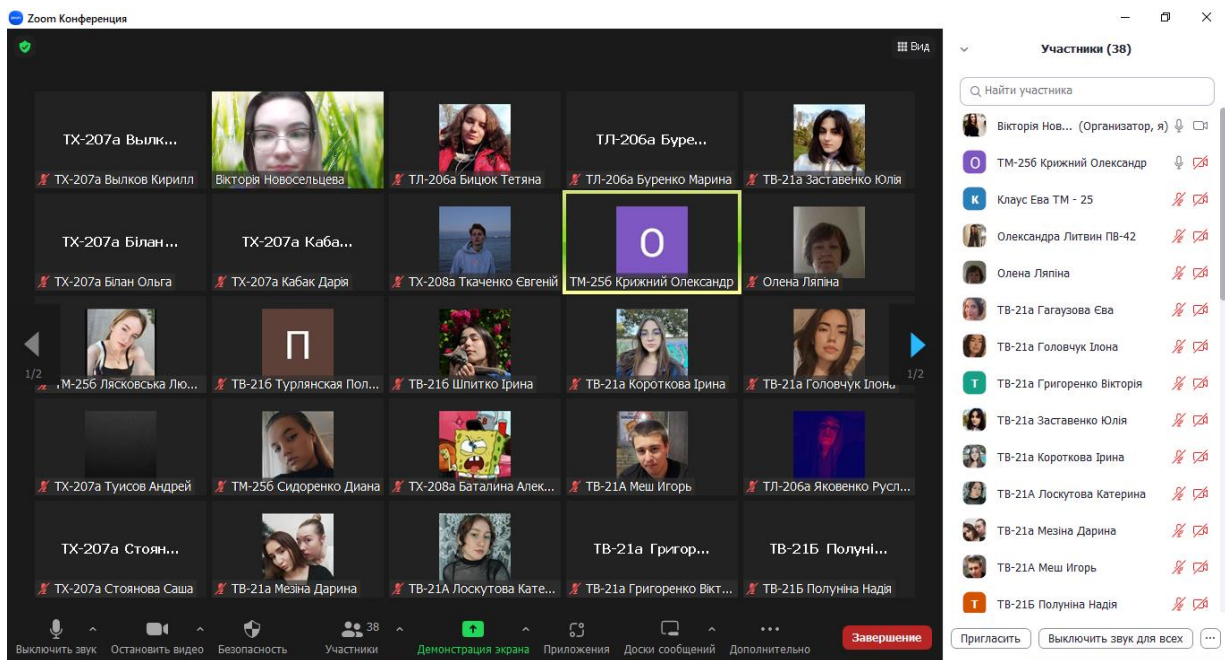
Zoom Конференция

Вид

ТХ-207а Вылк...
ТХ-207а Вылков Кирилл
Вікторія Новосельцева
ТЛ-206а Бицюк Тетяна
ТЛ-206а Буре...
ТЛ-206а Буренко Марина
ТВ-21а Заставенко Юлія

ТХ-207а Білан...
ТХ-207а Білан Ольга
ТХ-207а Каба...
ТХ-207а Кабак Дарія
ТХ-208а Ткаченко Євгеній
O
ТМ-25б Крижний Олександр
Олена Ляпіна

1/2
ТМ-25б Лясковська Лю...
П
ТВ-21б Турлянская Пол...
ТВ-21б Шпитко Ірина
ТВ-21а Короткова Ірина
ТВ-21а Головчук Ілона
1/2

ТХ-207а Туисов Андрей
ТМ-25б Сидоренко Диана
ТХ-208а Баталина Алек...
ТВ-21А Меш Игорь
ТЛ-206а Яковенко Русл...

ТХ-207а Стоян...
ТХ-207а Стоянова Саша
ТВ-21а Мезіна Дарина
ТВ-21А Лоскутова Кате...
ТВ-21а Григор...
ТВ-21а Григоренко Вікт...
ТВ-21Б Полуні...
ТВ-21Б Полуніна Надія

Выключить звук
Остановить видео
Безопасность
38
Участники
Демонстрация экрана
Приложения
Доски сообщений
Дополнительно
Завершение

Участники (38)
Найти участника
Вікторія Нов... (Организатор, я)
O ТМ-25б Крижний Олександр
K Клаус Ева ТМ - 25
Олександра Литвин ПВ-42
Олена Ляпіна
ТВ-21а Гагаузова Єва
ТВ-21а Головчук Ілона
T ТВ-21а Григоренко Вікторія
ТВ-21а Заставенко Юлія
ТВ-21а Короткова Ірина
ТВ-21А Лоскутова Катерина
ТВ-21а Мезіна Дарина
ТВ-21А Меш Игорь
T ТВ-21Б Полуніна Надія
Пригласить
Выключить звук для всех
...